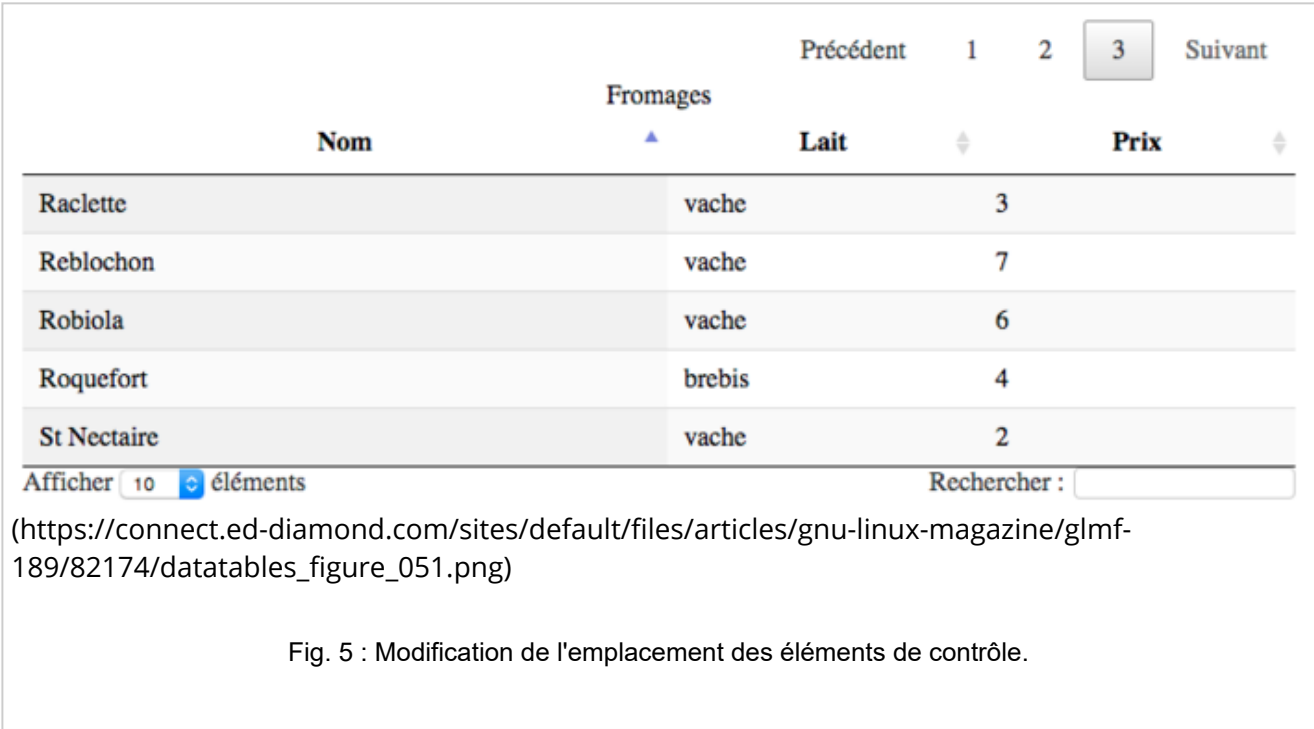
Précédent 1 2 3 Suivant

Fromages

| Nom | Lait | Prix |
|---|---|---|
| Raclette | vache | 3 |
| Reblochon | vache | 7 |
| Robiola | vache | 6 |
| Roquefort | brebis | 4 |
| St Nectaire | vache | 2 |

Afficher 10 éléments

Rechercher :

(https://connect.ed-diamond.com/sites/default/files/articles/gnu-linux-magazine/glmf-189/82174/datatables_figure_051.png)

Fig. 5 : Modification de l'emplacement des éléments de contrôle.